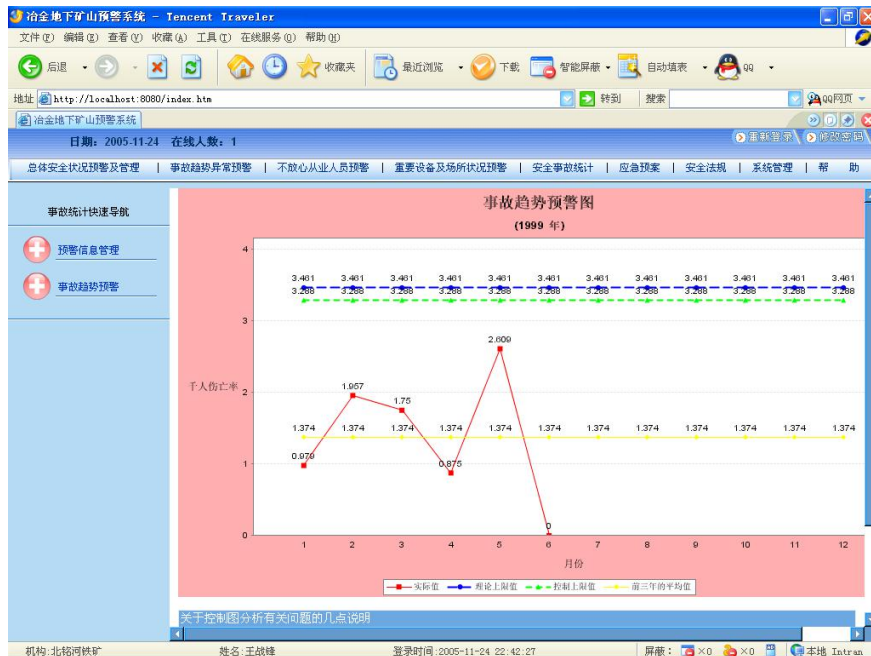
冶金地下矿山预警系统 - Tencent Traveler

文件(F) 编辑(E) 查看(V) 收藏(A) 工具(T) 在线服务(O) 帮助(H)

后退 收藏夹 最近浏览 下载 智能屏蔽 自动填表 QQ

地址 http://localhost:8080/index.htm 转到 搜索 QQ网页

冶金地下矿山预警系统

日期：2005-11-24 在线人数：1

重新登录 修改密码

总体安全状况预警及管理 | 事故趋势异常预警 | 不放心从业人员预警 | 重要设备及场所状况预警 | 安全事故统计 | 应急预案 | 安全法规 | 系统管理 | 帮 助

事故统计快速导航

预警信息管理

事故趋势预警

事故趋势预警图

(1999 年)

千人伤亡率

4
3
2
1
0

3.461 3.461 3.461 3.461 3.461 3.461 3.461 3.461 3.461 3.461 3.461 3.461
3.288 3.288 3.288 3.288 3.288 3.288 3.288 3.288 3.288 3.288 3.288 3.288
2.609
1.957
1.75
1.374 1.374 1.374 1.374 1.374 1.374 1.374 1.374 1.374 1.374 1.374 1.374
0.979
0.875
0

1 2 3 4 5 6 7 8 9 10 11 12
月份

实际值 理论上限值 控制上限值 前三年的平均值

关于控制图分析有关问题的几点说明

机构:北铭河铁矿 姓名:王战锋 登录时间:2005-11-24 22:42:27 屏蔽: ×0 ×0 本地 Intran